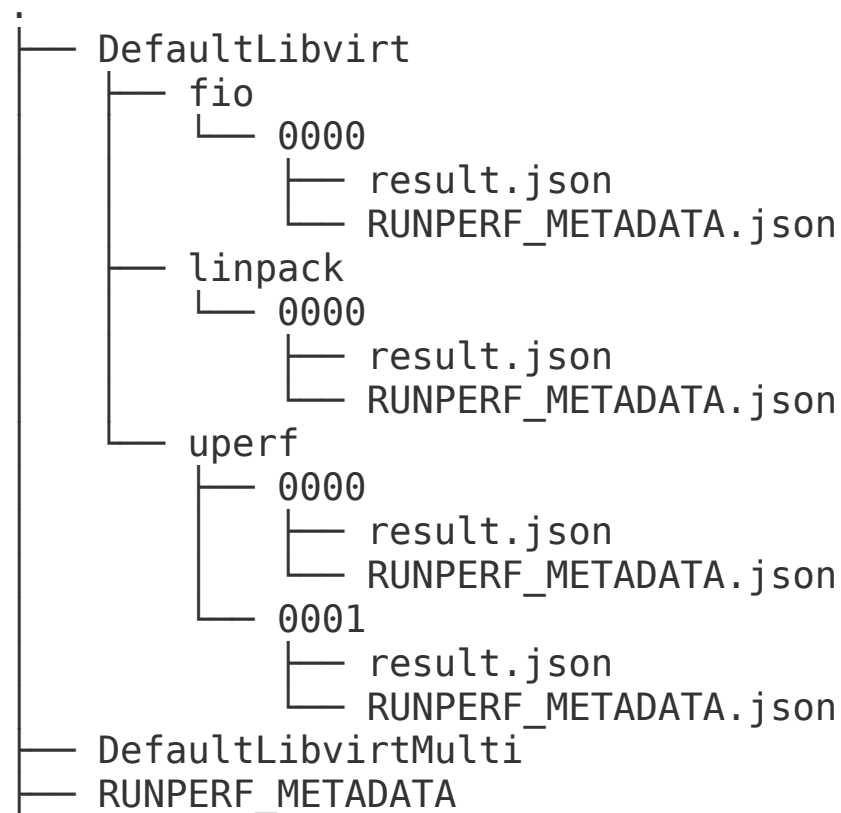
.
├── DefaultLibvirt
│   ├── fio
│   │   └── 0000
│   │       ├── result.json
│   │       └── RUNPERF_METADATA.json
│   ├── linpack
│   │   └── 0000
│   │       ├── result.json
│   │       └── RUNPERF_METADATA.json
│   └── uperf
│       ├── 0000
│       │   ├── result.json
│       │   └── RUNPERF_METADATA.json
│       └── 0001
│           ├── result.json
│           └── RUNPERF_METADATA.json
├── DefaultLibvirtMulti
├── RUNPERF_METADATA
│